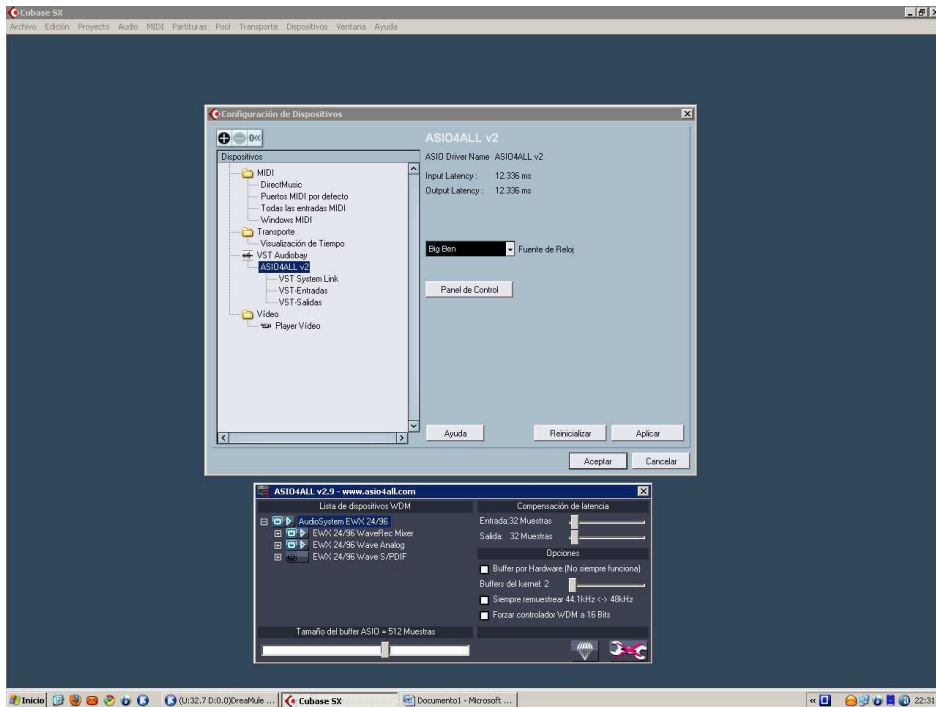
Cubase SX
Archivo Edición Proyecto Audio MIDI Partituras Pool Transporte Dispositivos Ventana Ayuda

Configuración de Dispositivos

Dispositivos
MIDI
DirectMusic
Puertos MIDI por defecto
Todas las entradas MIDI
Windows MIDI
Transporte
Visualización de Tiempo
VST Audiobay
ASIO4ALL v2
VST System Link
VST-Entradas
VST-Salidas
Vídeo
Player Vídeo

ASIO4ALL v2
ASIO Driver Name ASIO4ALL v2
Input Latency : 12.336 ms
Output Latency : 12.336 ms

Big Ben
Fuente de Reloj
Panel de Control

Ayuda
Reinicializar
Aplicar
Aceptar
Cancelar

ASIO4ALL v2.9 - www.asio4all.com
Lista de dispositivos WDM
AudioSystem EWX 24/96
EWX 24/96 WaveRec Mixer
EWX 24/96 Wave Analog
EWX 24/96 Wave S/PDIF
Compensación de latencia
Entrada 32 Muestras
Salida 32 Muestras
Opciones
Buffer por Hardware (No siempre funciona)
Buffers del kernel: 2
Siempre remuestrear 44.1kHz <-> 48kHz
Forzar controlador WDM a 16 Bits
Tamaño del buffer ASIO = 512 Muestras

Inicio
(U:32.7 D:0.0)DreaMule ...
Cubase SX
Documento1 - Microsoft ...
22:31